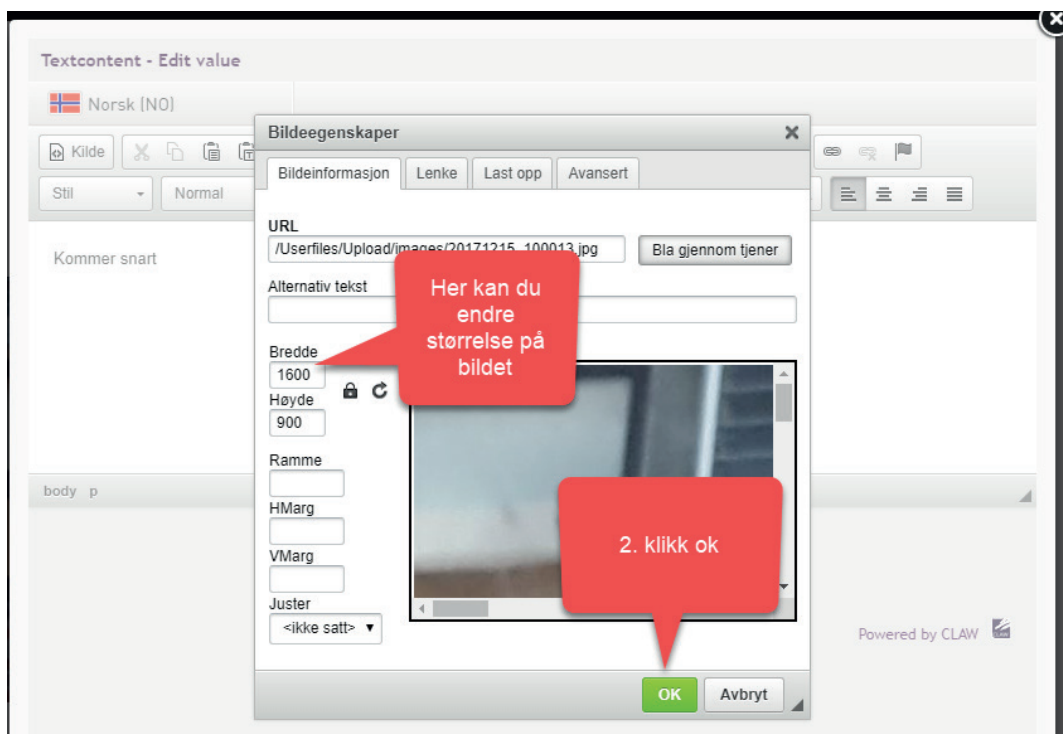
Textcontent - Edit value

Norsk [NO]

Kilde

Stil

Normal

Kommer snart

body p

Powered by CLAW

Bildeegenskaper

Bildeinformasjon

Lenke

Last opp

Avansert

URL

/Userfiles/Upload/images/20171215_100013.jpg

Bla gjennom tjener

Alternativ tekst

Here kan du endre størrelse på bildet

Bredde

1600

Høyde

900

Ramme

HMarg

VMarg

Juster

<ikke satt>

2. klikk ok

OK

Avbryt